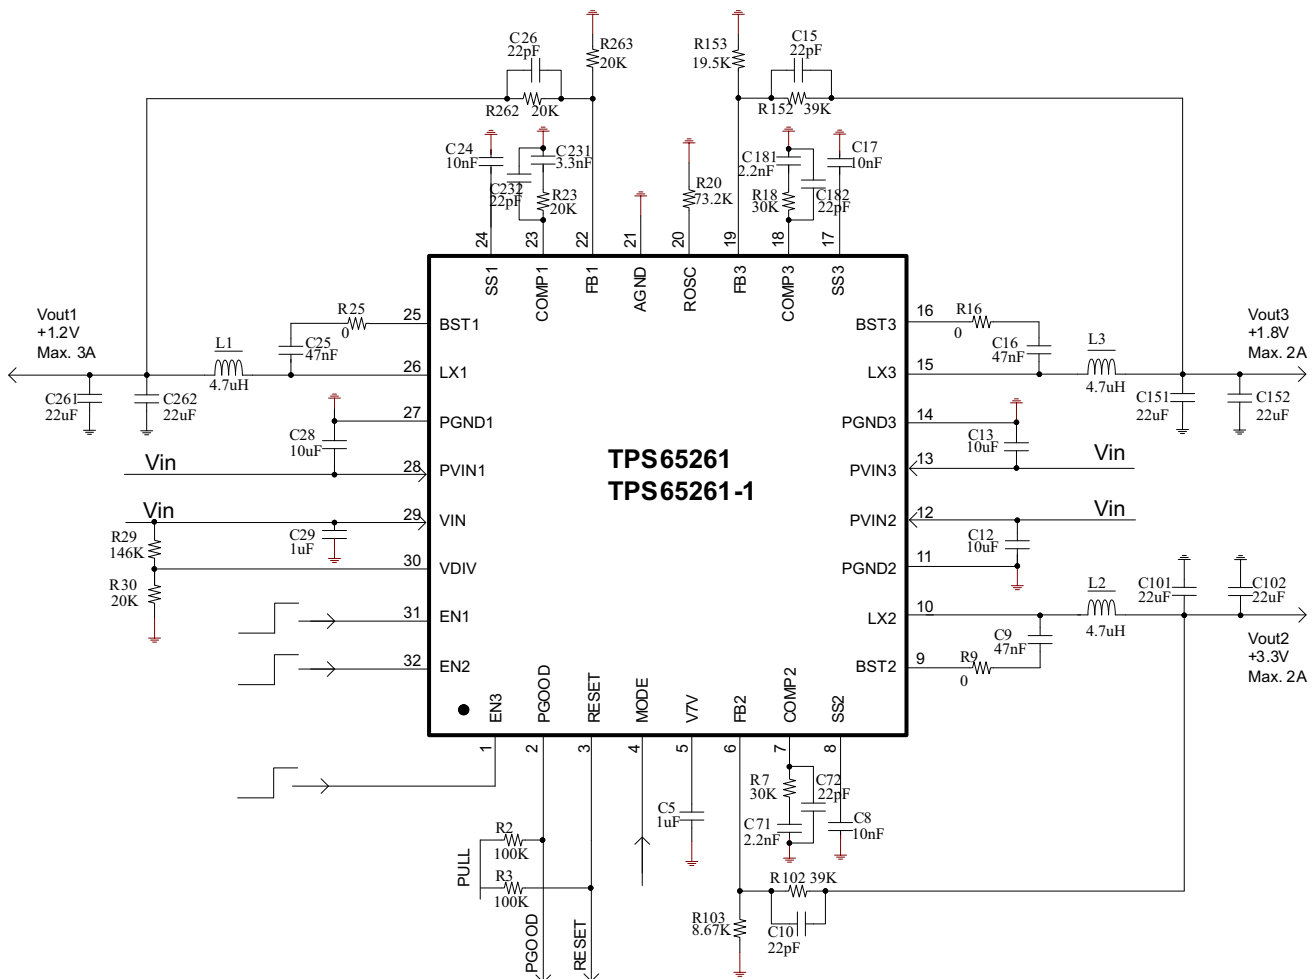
C26
22pF
R263
20K
R153
19.5K
C15
22pF
R262 20K
R152 39K
C24
10nF
C231
3.3nF
C232
22pF
R23
20K
R20
73.2K
C181
2.2nF
R18
30K
C182
22pF
C17
10nF
24 23 22 21 20 19 18 17
SS1 COMP1 FB1 AGND ROSC FB3 COMP3 SS3
Vout1
+1.2V
Max. 3A
R25
0
25
BST1
L1
4.7uH
C25
47nF
26
LX1
C261
22uF
C262
22uF
C28
10uF
27
PGND1
Vin
28
PVIN1
Vin
29
VIN
R29
146K
C29
1uF
R30
20K
30
VDIV
31
EN1
32
EN2
16
BST3
R16
0
C16
47nF
L3
4.7uH
Vout3
+1.8V
Max. 2A
15
LX3
C151
22uF
C152
22uF
14
PGND3
C13
10uF
13
PVIN3
Vin
TPS65261
TPS65261-1
12
PVIN2
Vin
C12
10uF
11
PGND2
C101
22uF
C102
22uF
L2
4.7uH
10
LX2
C9
47nF
9
BST2
R9
0
Vout2
+3.3V
Max. 2A
EN3 PGOOD RESET MODE V7V FB2 COMP2 SS2
1 2 3 4 5 6 7 8
C5
1uF
R7
30K
C72
22pF
C71
2.2nF
C8
10nF
R2
100K
PULL
R3
100K
R102 39K
R103
8.67K
C10
22pF
PGOOD
RESET